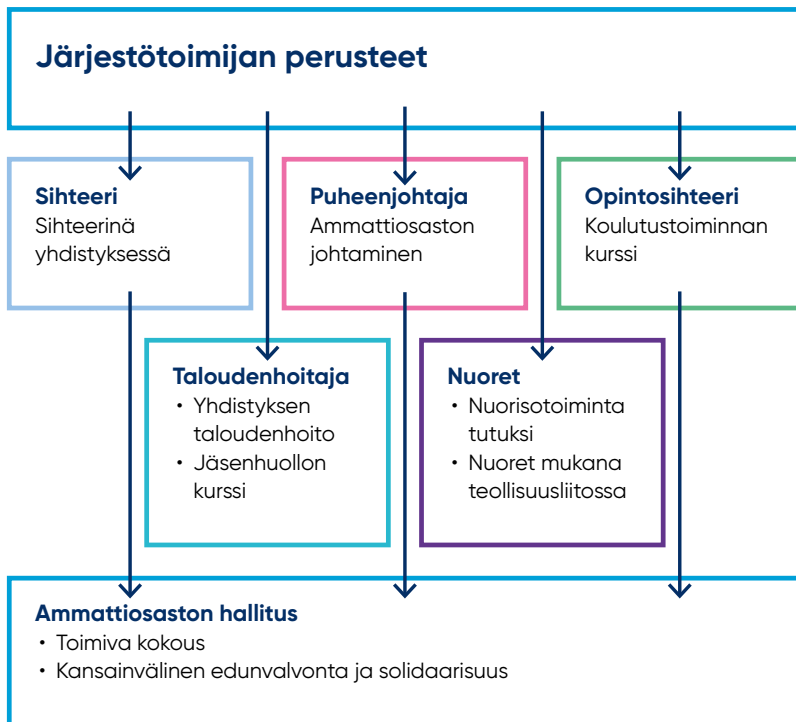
Järjestötoimijan perusteet

Sihteeri
Sihteerinä yhdistyksessä

Puheenjohtaja
Ammattiosaston johtaminen

Opintosihteeri
Koulutustoiminnan kurssi

Taloudenhoitaja
• Yhdistyksen taloudenhoito
• Jäsenhuollon kurssi

Nuoret
• Nuorisotoiminta tutuksi
• Nuoret mukana teollisuusliitossa

Ammattiosaston hallitus
• Toimiva kokous
• Kansainvälinen edunvalvonta ja solidaarisuus